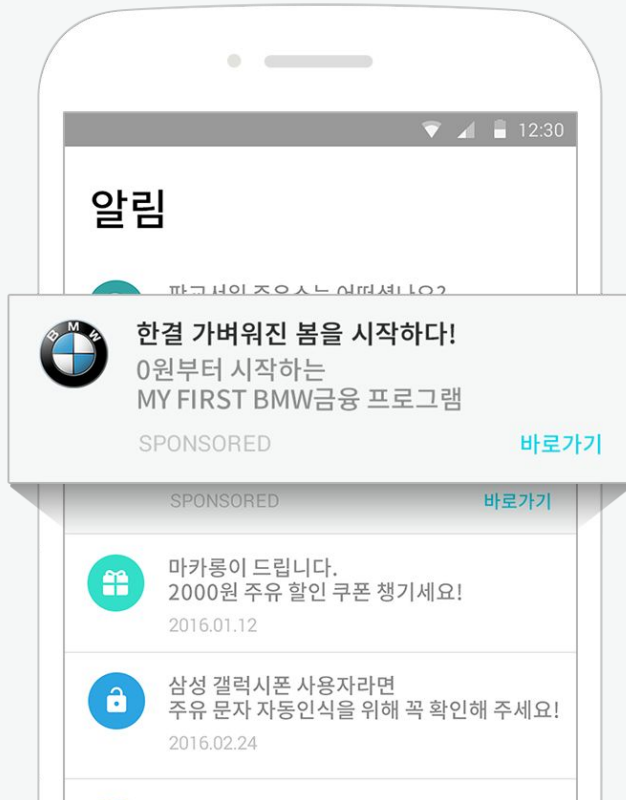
12:30

알림

BMW

한결 가벼워진 봄을 시작하다!
0원부터 시작하는
MY FIRST BMW금융 프로그램

SPONSORED

바로가기

SPONSORED

바로가기

마카롱이 드립니다.
2000원 주유 할인 쿠폰 챙기세요!
2016.01.12

삼성 갤럭시폰 사용자라면
주유 문자 자동인식을 위해 꼭 확인해 주세요!
2016.02.24